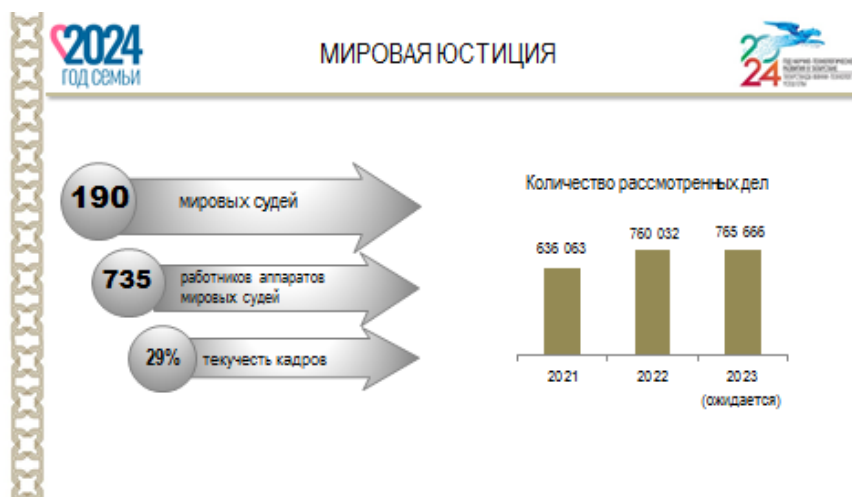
2024
ГОД СЕМЬИ

МИРОВАЯ ЮСТИЦИЯ

2024
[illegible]

190 мировых судей

735 работников аппаратов мировых судей

29% текучесть кадров

Количество рассмотренных дел

| 636 063 | 760 032 | 765 666 |
|---|---|---|
| 2021 | 2022 | 2023 (ожидается) |